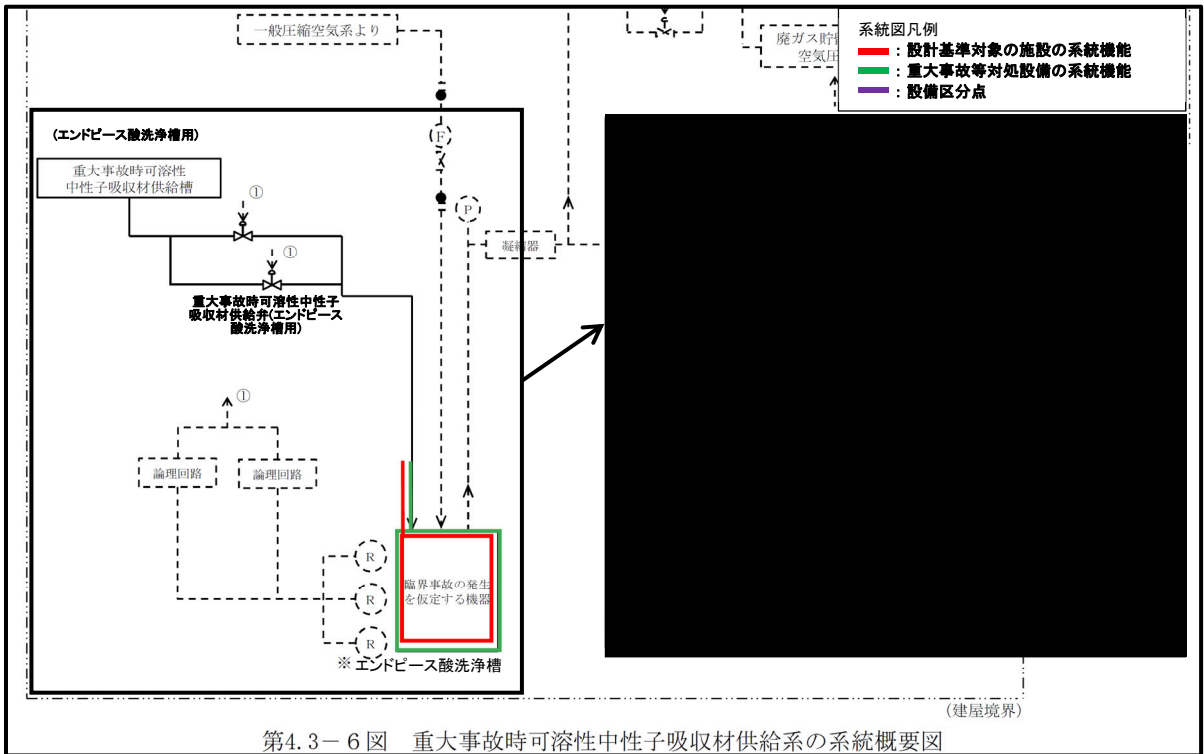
一般圧縮空気系より

廃ガス貯留 空気圧

系統図凡例
：設計基準対象の施設の系統機能
：重大事故等対処設備の系統機能
：設備区分点

（エンドピース酸洗浄槽用）

重大事故時可溶性中性子吸収材供給槽

①

①

F

P

凝縮器

重大事故時可溶性中性子吸収材供給弁(エンドピース酸洗浄槽用)

①

論理回路

論理回路

R

R

R

臨界事故の発生を仮定する機器

※ エンドピース酸洗浄槽

(建屋境界)

第4.3－6図　重大事故時可溶性中性子吸収材供給系の系統概要図